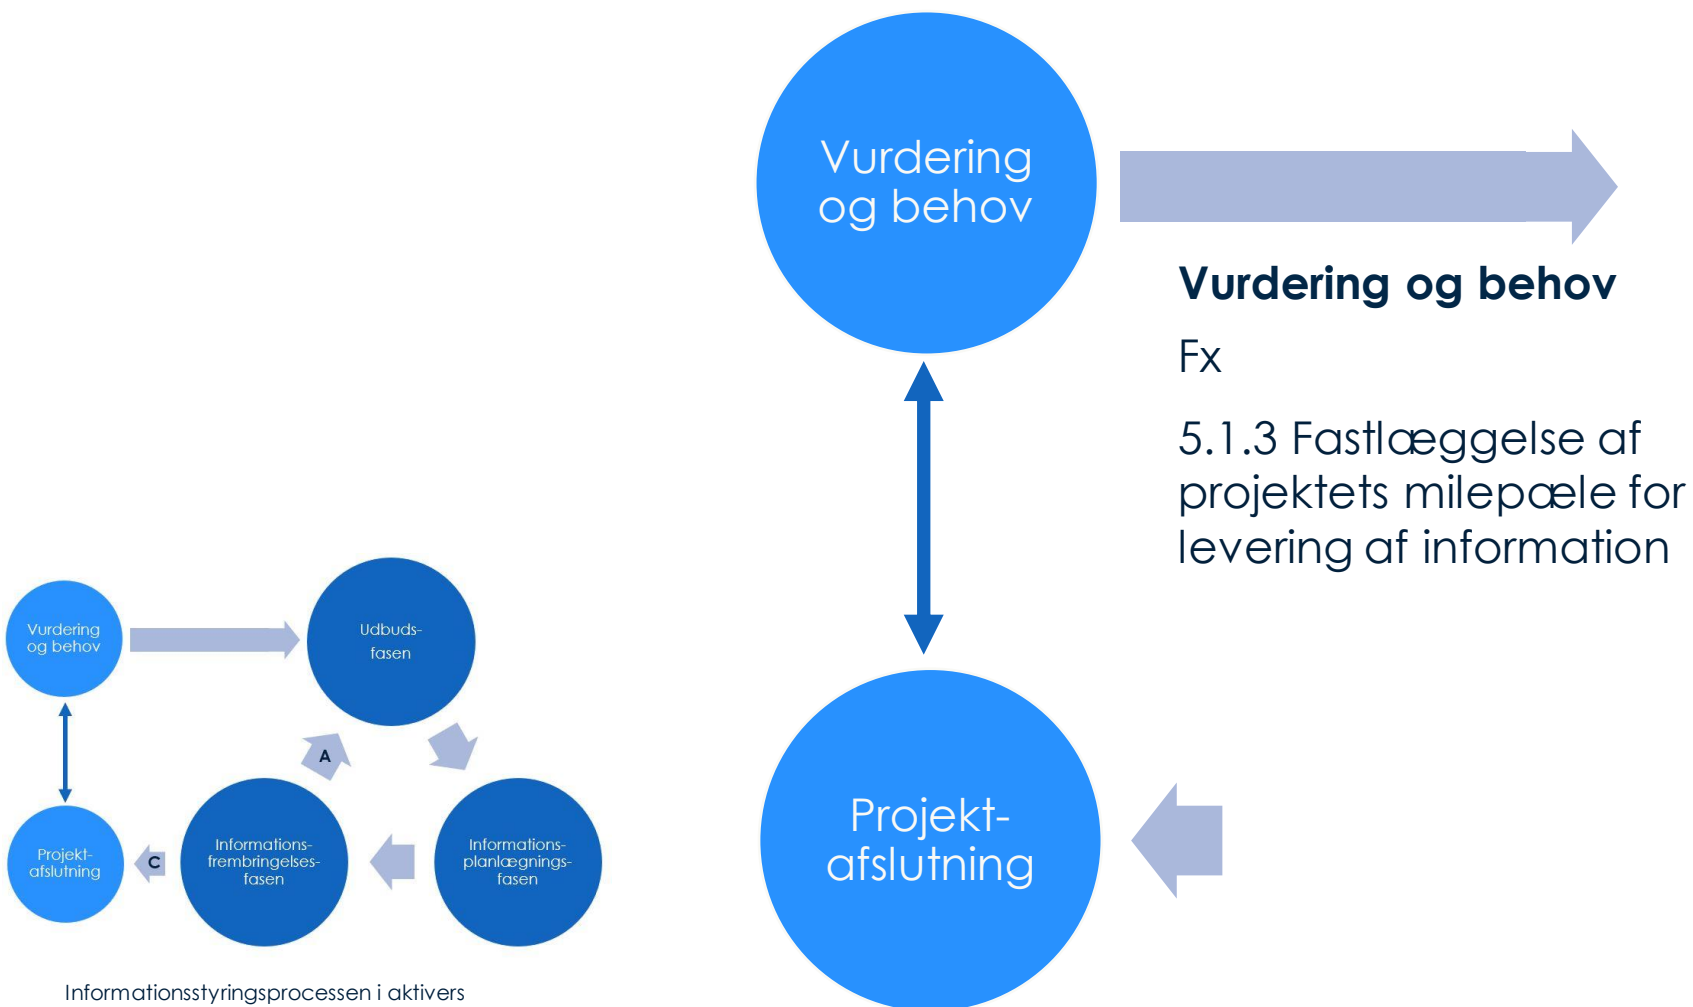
Vurdering og behov

Vurdering og behov

Fx

5.1.3 Fastlæggelse af projektets milepæle for levering af information

Projekt-afslutning

Vurdering og behov

Udbuds-fasen

A

Informations-frembringelses-fasen

Informations-planlægnings-fasen

C

Projekt-afslutning

Informationsstyringsprocessen i aktivers